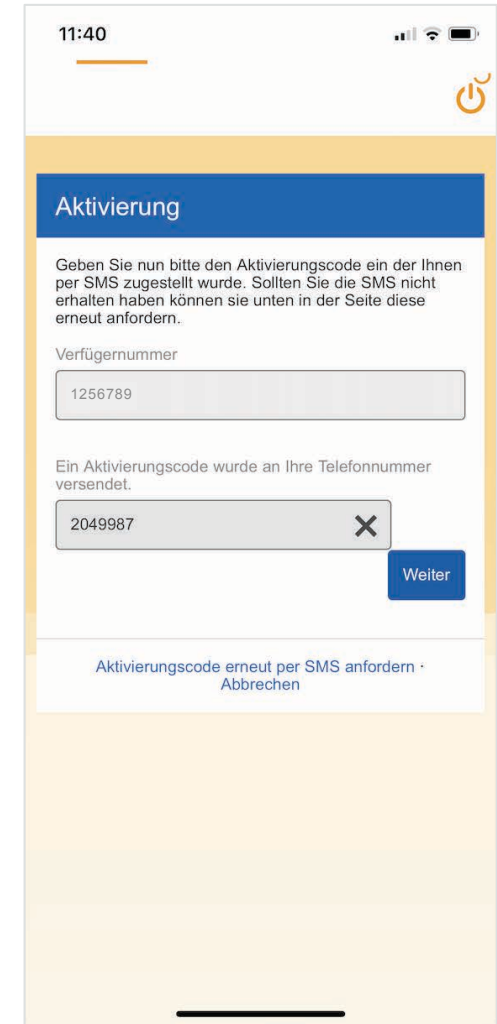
11:40

Aktivierung

Geben Sie nun bitte den Aktivierungscode ein der Ihnen per SMS zugestellt wurde. Sollten Sie die SMS nicht erhalten haben können sie unten in der Seite diese erneut anfordern.

Verfügernummer

1256789

Ein Aktivierungscode wurde an Ihre Telefonnummer versendet.

2049987

Weiter

Aktivierungscode erneut per SMS anfordern · Abbrechen